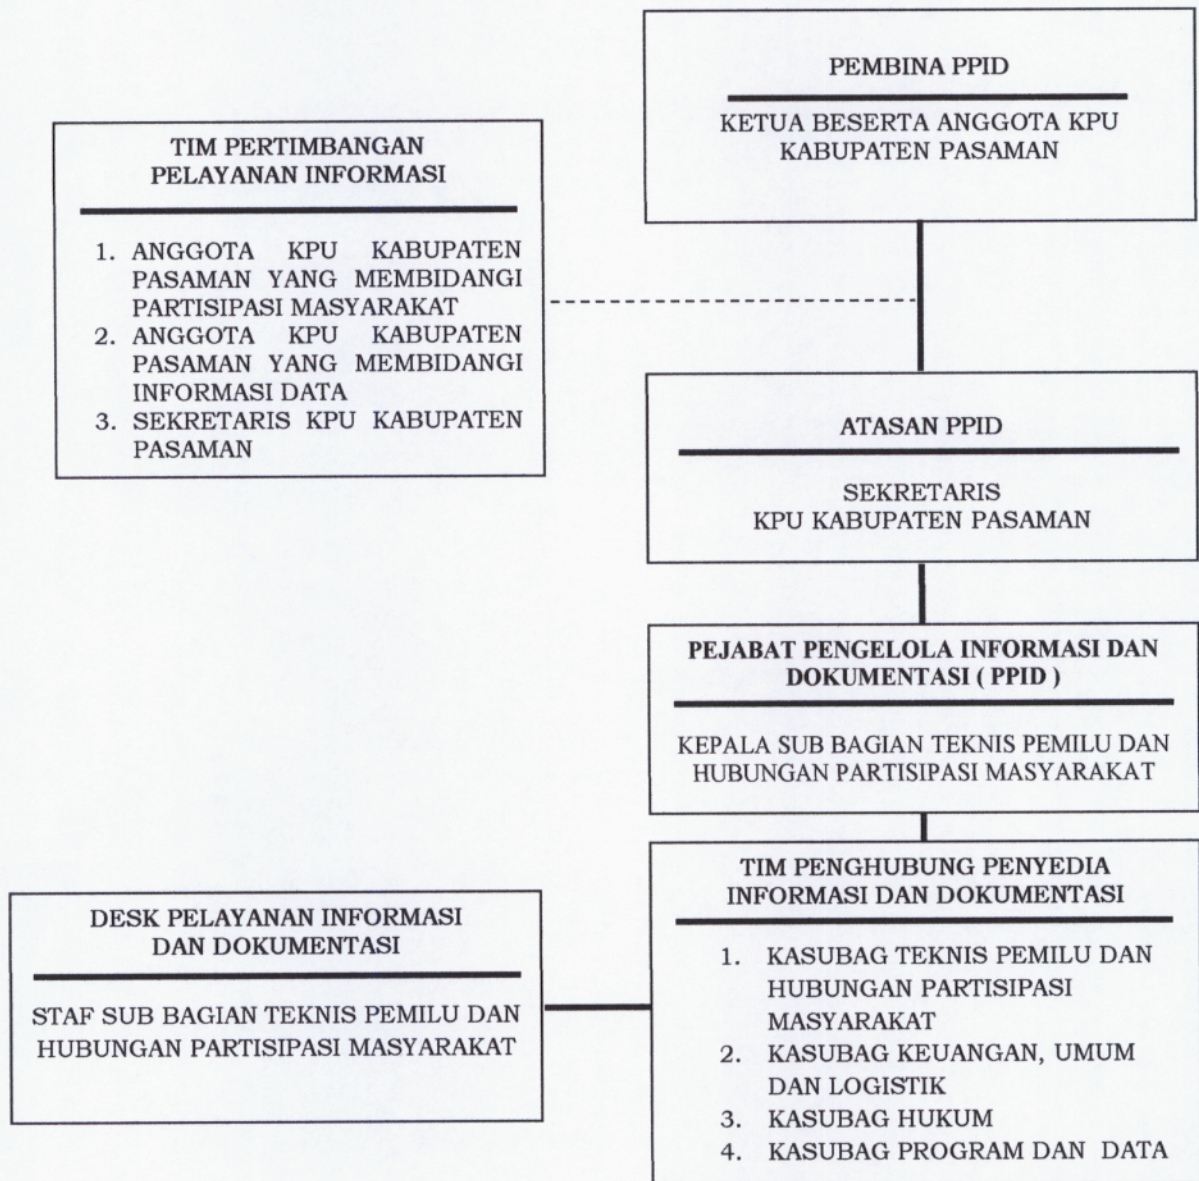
PEMBINA PPID

KETUA BESERTA ANGGOTA KPU KABUPATEN PASAMAN

TIM PERTIMBANGAN PELAYANAN INFORMASI

1. ANGGOTA KPU KABUPATEN PASAMAN YANG MEMBIDANGI PARTISIPASI MASYARAKAT
2. ANGGOTA KPU KABUPATEN PASAMAN YANG MEMBIDANGI INFORMASI DATA
3. SEKRETARIS KPU KABUPATEN PASAMAN

ATASAN PPID

SEKRETARIS KPU KABUPATEN PASAMAN

PEJABAT PENGELOLA INFORMASI DAN DOKUMENTASI ( PPID )

KEPALA SUB BAGIAN TEKNIS PEMILU DAN HUBUNGAN PARTISIPASI MASYARAKAT

DESK PELAYANAN INFORMASI DAN DOKUMENTASI

STAF SUB BAGIAN TEKNIS PEMILU DAN HUBUNGAN PARTISIPASI MASYARAKAT

TIM PENGHUBUNG PENYEDIA INFORMASI DAN DOKUMENTASI

1. KASUBAG TEKNIS PEMILU DAN HUBUNGAN PARTISIPASI MASYARAKAT
2. KASUBAG KEUANGAN, UMUM DAN LOGISTIK
3. KASUBAG HUKUM
4. KASUBAG PROGRAM DAN DATA